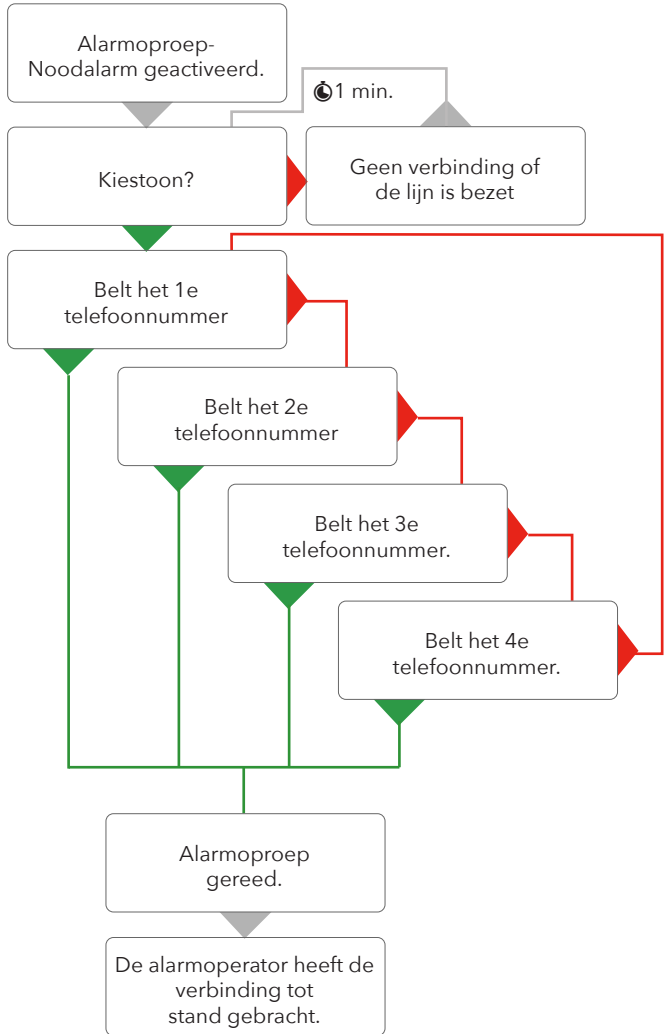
Alarmoproep-Noodalarm geactiveerd.

1 min.

Kiestoon?

Geen verbinding of de lijn is bezet

Belt het 1e telefoonnummer

Belt het 2e telefoonnummer

Belt het 3e telefoonnummer.

Belt het 4e telefoonnummer.

Alarmoproep gereed.

De alarmoperator heeft de verbinding tot stand gebracht.